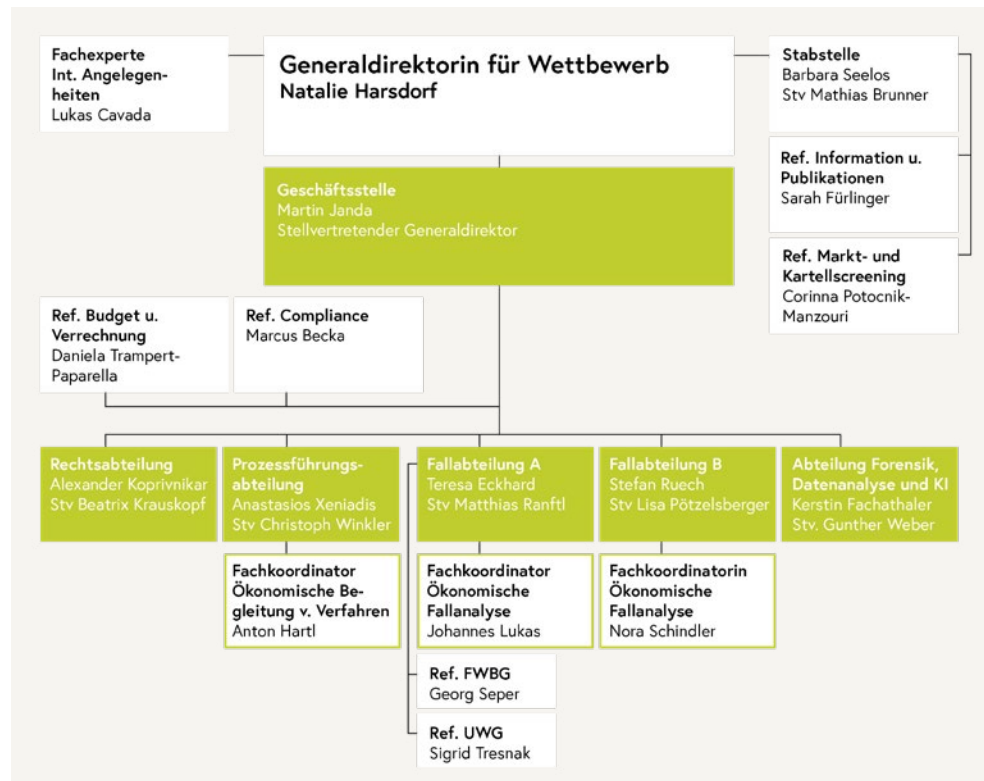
Fachexperte Int. Angelegenheiten
Lukas Cavada

Generaldirektorin für Wettbewerb
Natalie Harsdorf

Stabstelle
Barbara Seelos
Stv Mathias Brunner

Ref. Information u. Publikationen
Sarah Fürlinger

Ref. Markt- und Kartellscreening
Corinna Potocnik-Manzouri

Geschäftsstelle
Martin Janda
Stellvertretender Generaldirektor

Ref. Budget u. Verrechnung
Daniela Trampert-Paparella

Ref. Compliance
Marcus Becka

Rechtsabteilung
Alexander Koprivnikar
Stv Beatrix Krauskopf

Prozessführungsabteilung
Anastasios Xeniadis
Stv Christoph Winkler

Fachkoordinator Ökonomische Begleitung v. Verfahren
Anton Hartl

Fallabteilung A
Teresa Eckhard
Stv Matthias Ranftl

Fachkoordinator Ökonomische Fallanalyse
Johannes Lukas

Ref. FWBG
Georg Seper

Ref. UWG
Sigrid Tresnak

Fallabteilung B
Stefan Ruech
Stv Lisa Pötzelsberger

Fachkoordinatorin Ökonomische Fallanalyse
Nora Schindler

Abteilung Forensik, Datenanalyse und KI
Kerstin Fachathaler
Stv. Gunther Weber